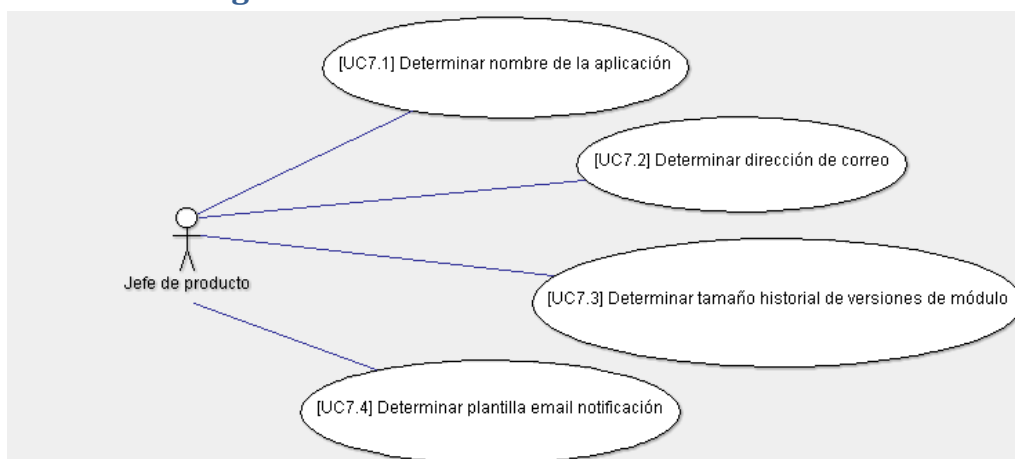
[UC7.1] Determinar nombre de la aplicación

[UC7.2] Determinar dirección de correo

Jefe de producto

[UC7.3] Determinar tamaño historial de versiones de módulo

[UC7.4] Determinar plantilla email notificación